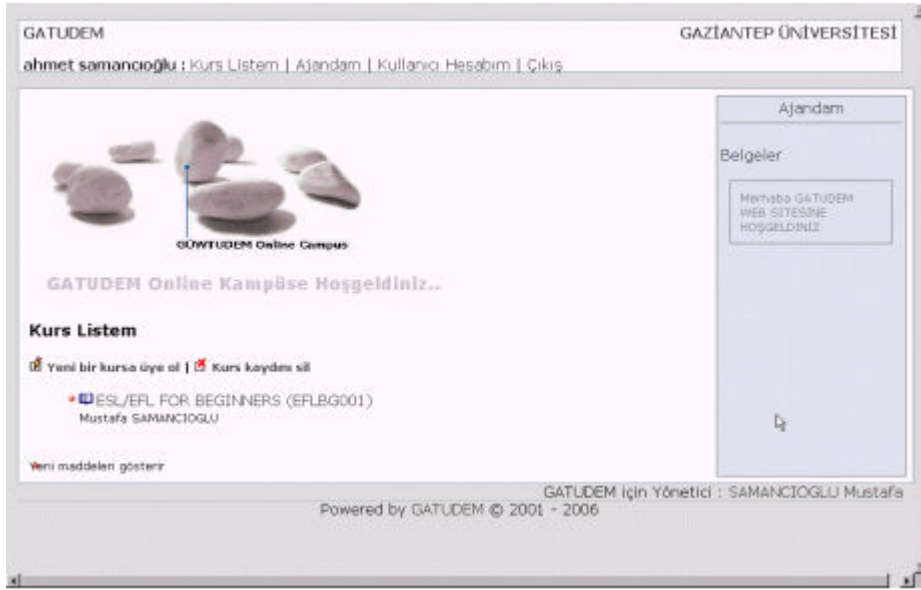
GATUDEM

GAZİANTEP ÜNİVERSİTESİ

ahmet samancıoğlu : Kurs Listem | Ajandam | Kullanıcı Hesabım | Çıkış

GÜWTUDEM Online Campus

GATUDEM Online Kampüse Hoşgeldiniz..

Kurs Listem

Yeni bir kursa üye ol | Kurs kaydını sil

ESL/EFL FOR BEGINNERS (EFLBG001)
Mustafa SAMANCIOGLU

Yeni maddeleri gösterir

Ajandam

Belgeler

Merhaba GATUDEM WEB SITESINE HOŞGELDINIZ

GATUDEM için Yönetici : SAMANCIOGLU Mustafa
Powered by GATUDEM © 2001 - 2006